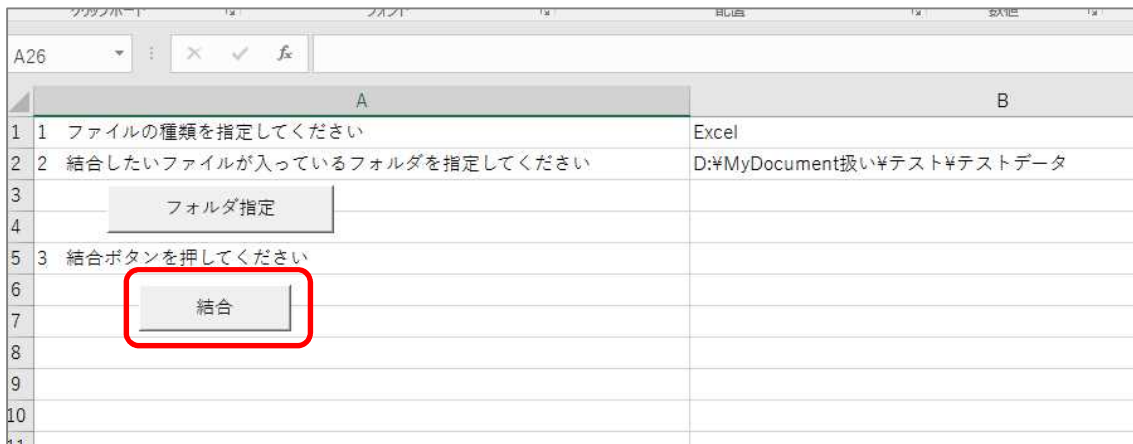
クリップボード　フォント　配置　数値

A26

$f_x$

| | A | B |
|---|---|---|
| 1 | 1　ファイルの種類を指定してください | Excel |
| 2 | 2　結合したいファイルが入っているフォルダを指定してください | D:¥MyDocument扱い¥テスト¥テストデータ |
| 3 | | |
| 4 | | |
| 5 | 3　結合ボタンを押してください | |
| 6 | | |
| 7 | | |
| 8 | | |
| 9 | | |
| 10 | | |
| 11 | | |

フォルダ指定

結合